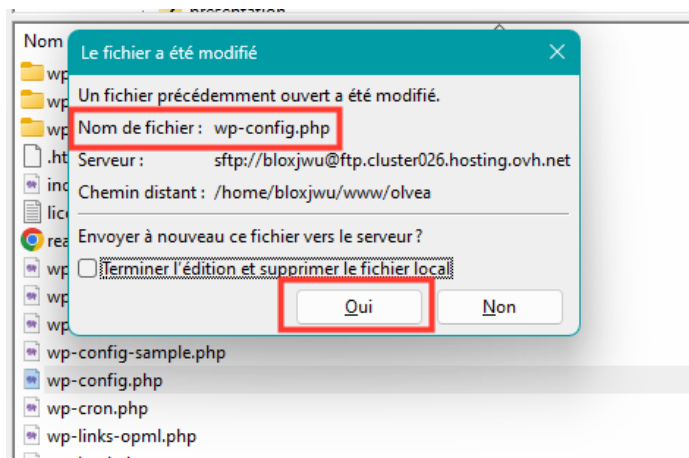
presentation
Nom
wp
wp
wp
.ht
ind
lic
rea
wp
wp
wp
wp-config-sample.php
wp-config.php
wp-cron.php
wp-links-opml.php

Le fichier a été modifié

Un fichier précédemment ouvert a été modifié.
Nom de fichier : wp-config.php
Serveur : sftp://bloxjwu@ftp.cluster026.hosting.ovh.net
Chemin distant : /home/bloxjwu/www/olvea

Envoyer à nouveau ce fichier vers le serveur ?
Terminer l'édition et supprimer le fichier local

Oui
Non